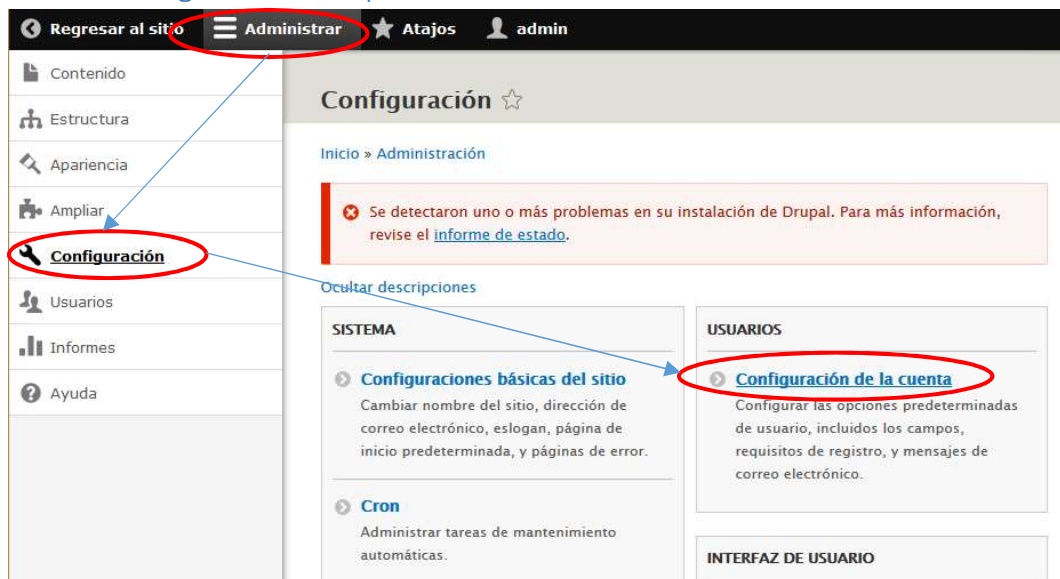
Regresar al sitio Administrar Atajos admin

Contenido
Estructura
Apariencia
Ampliar
Configuración
Usuarios
Informes
Ayuda

Configuración ☆

Inicio » Administración

Se detectaron uno o más problemas en su instalación de Drupal. Para más información, revise el informe de estado.

Ocultar descripciones

SISTEMA

Configuraciones básicas del sitio
Cambiar nombre del sitio, dirección de correo electrónico, eslogan, página de inicio predeterminada, y páginas de error.

Cron
Administrar tareas de mantenimiento automáticas.

USUARIOS

Configuración de la cuenta
Configurar las opciones predeterminadas de usuario, incluidos los campos, requisitos de registro, y mensajes de correo electrónico.

INTERFAZ DE USUARIO